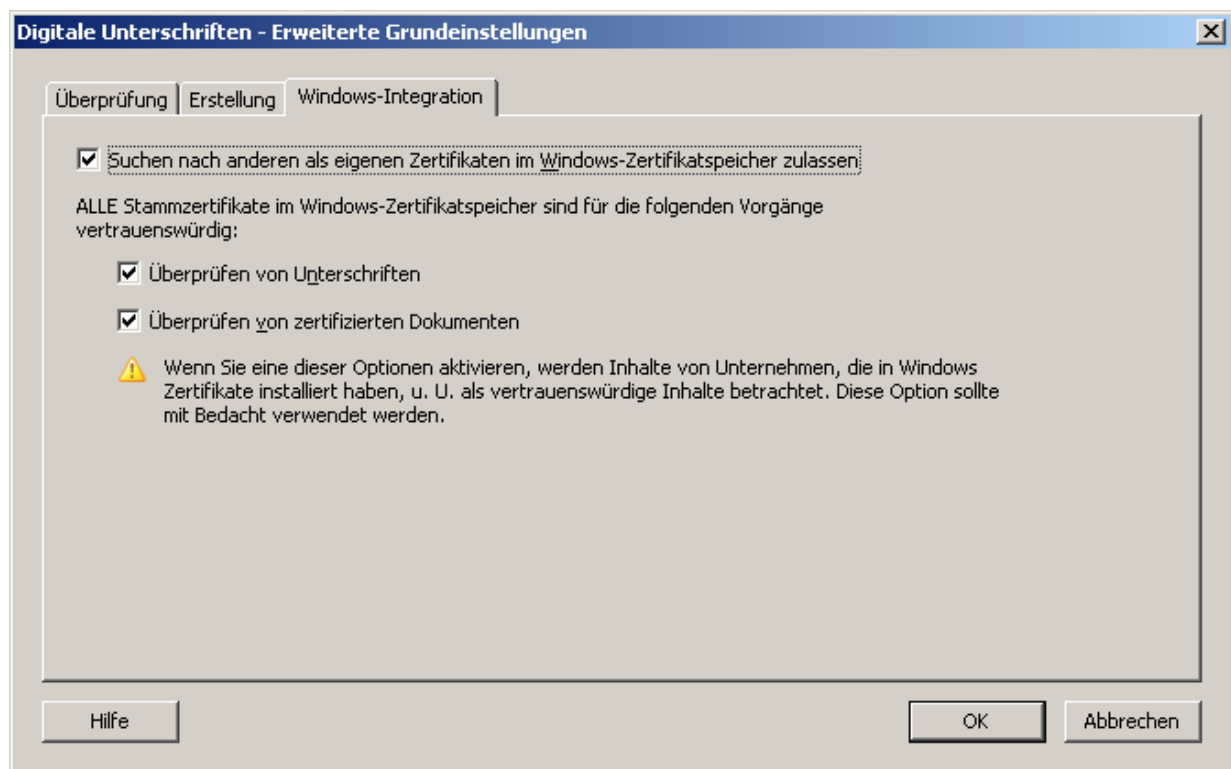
Digitale Unterschriften - Erweiterte Grundeinstellungen

Überprüfung | Erstellung | Windows-Integration

☑ Suchen nach anderen als eigenen Zertifikaten im Windows-Zertifikatspeicher zulassen

ALLE Stammzertifikate im Windows-Zertifikatspeicher sind für die folgenden Vorgänge vertrauenswürdig:

☑ Überprüfen von Unterschriften

☑ Überprüfen von zertifizierten Dokumenten

Wenn Sie eine dieser Optionen aktivieren, werden Inhalte von Unternehmen, die in Windows Zertifikate installiert haben, u. U. als vertrauenswürdige Inhalte betrachtet. Diese Option sollte mit Bedacht verwendet werden.

Hilfe

OK

Abbrechen